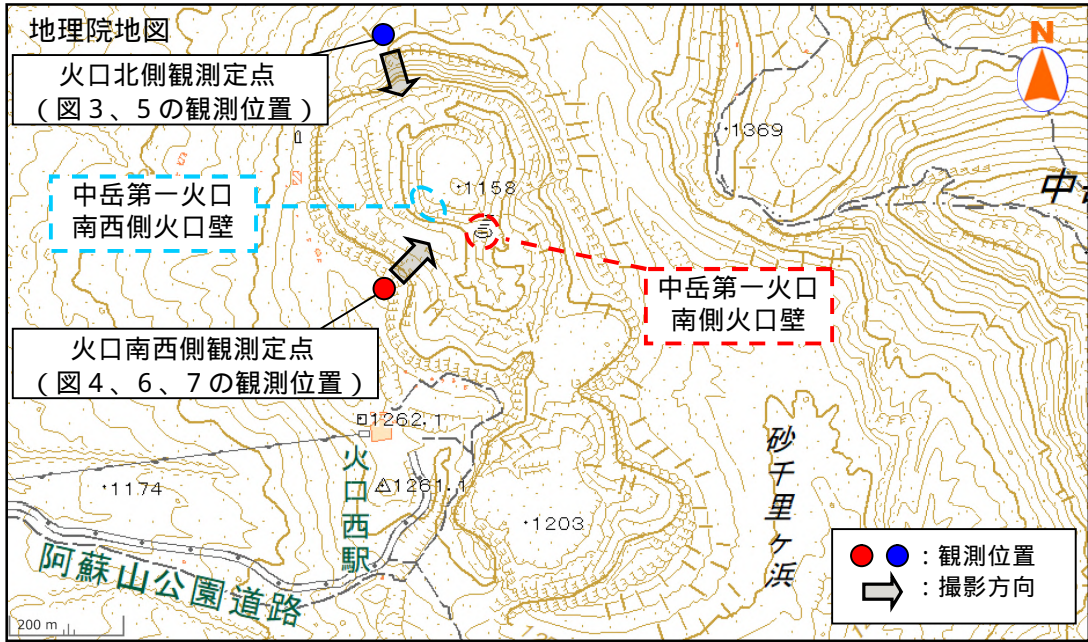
地理院地図

N

火口北側観測定点
（図３、５の観測位置）

1369

中

中岳第一火口
南西側火口壁

1158

中岳第一火口
南側火口壁

火口南西側観測定点
（図４、６、７の観測位置）

1262.1

火口西駅

1261.1

1174

1203

砂千里ヶ浜

阿蘇山公園道路

200 m

：観測位置

：撮影方向